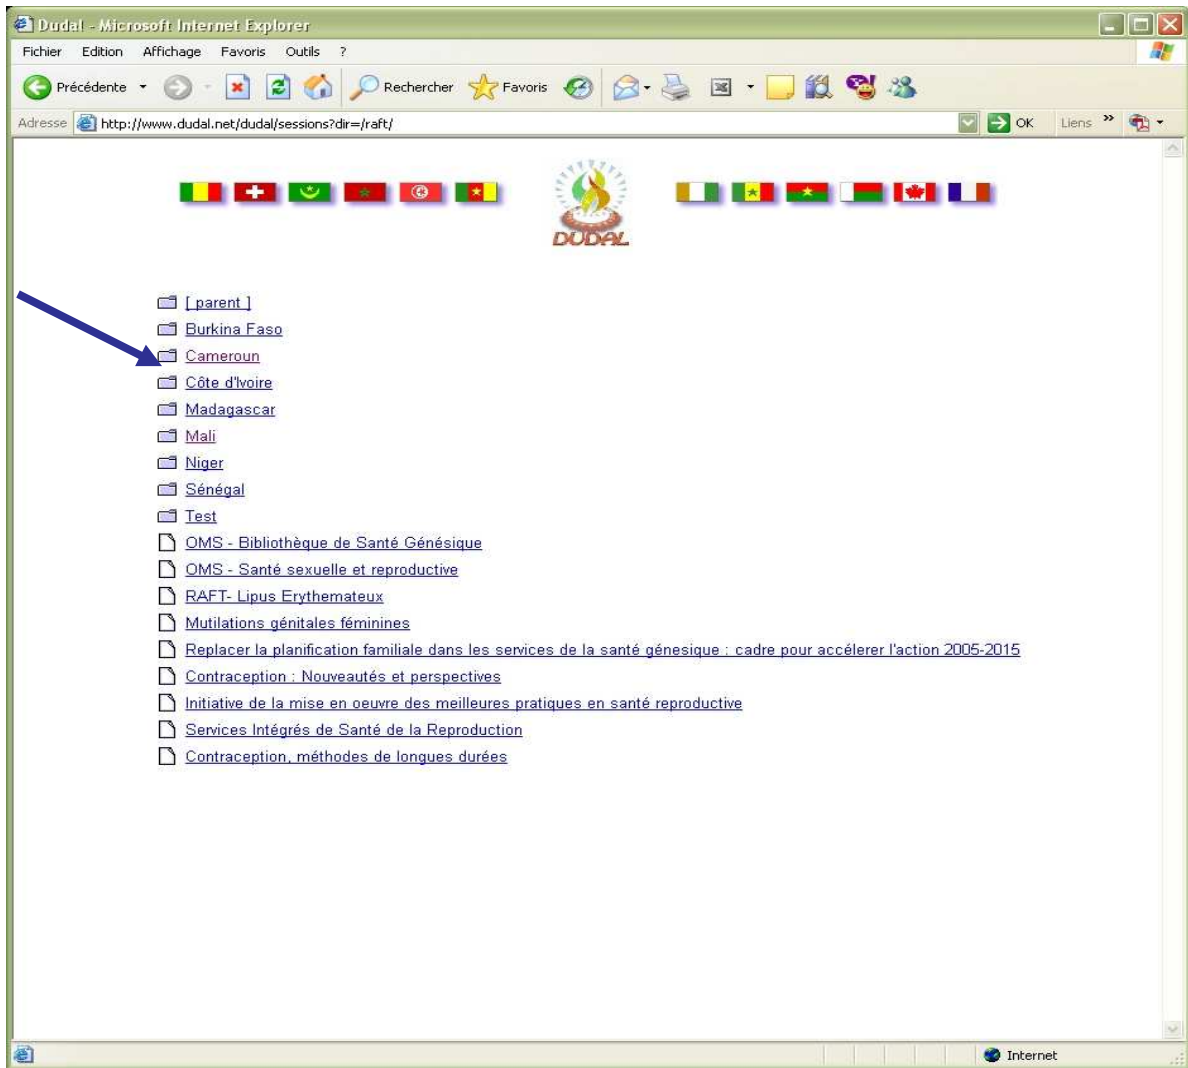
Dudal - Microsoft Internet Explorer

Fichier Edition Affichage Favoris Outils ?

Précédente Rechercher Favoris

Adresse http://www.dudal.net/dudal/sessions?dir=/raft/ OK Liens

DUDAL

[ parent ]
Burkina Faso
Cameroun
Côte d'Ivoire
Madagascar
Mali
Niger
Sénégal
Test
OMS - Bibliothèque de Santé Génésique
OMS - Santé sexuelle et reproductive
RAFT- Lipus Erythemateux
Mutilations génitales féminines
Replacer la planification familiale dans les services de la santé génésique : cadre pour accélerer l'action 2005-2015
Contraception : Nouveautés et perspectives
Initiative de la mise en oeuvre des meilleures pratiques en santé reproductive
Services Intégrés de Santé de la Reproduction
Contraception, méthodes de longues durées

Internet